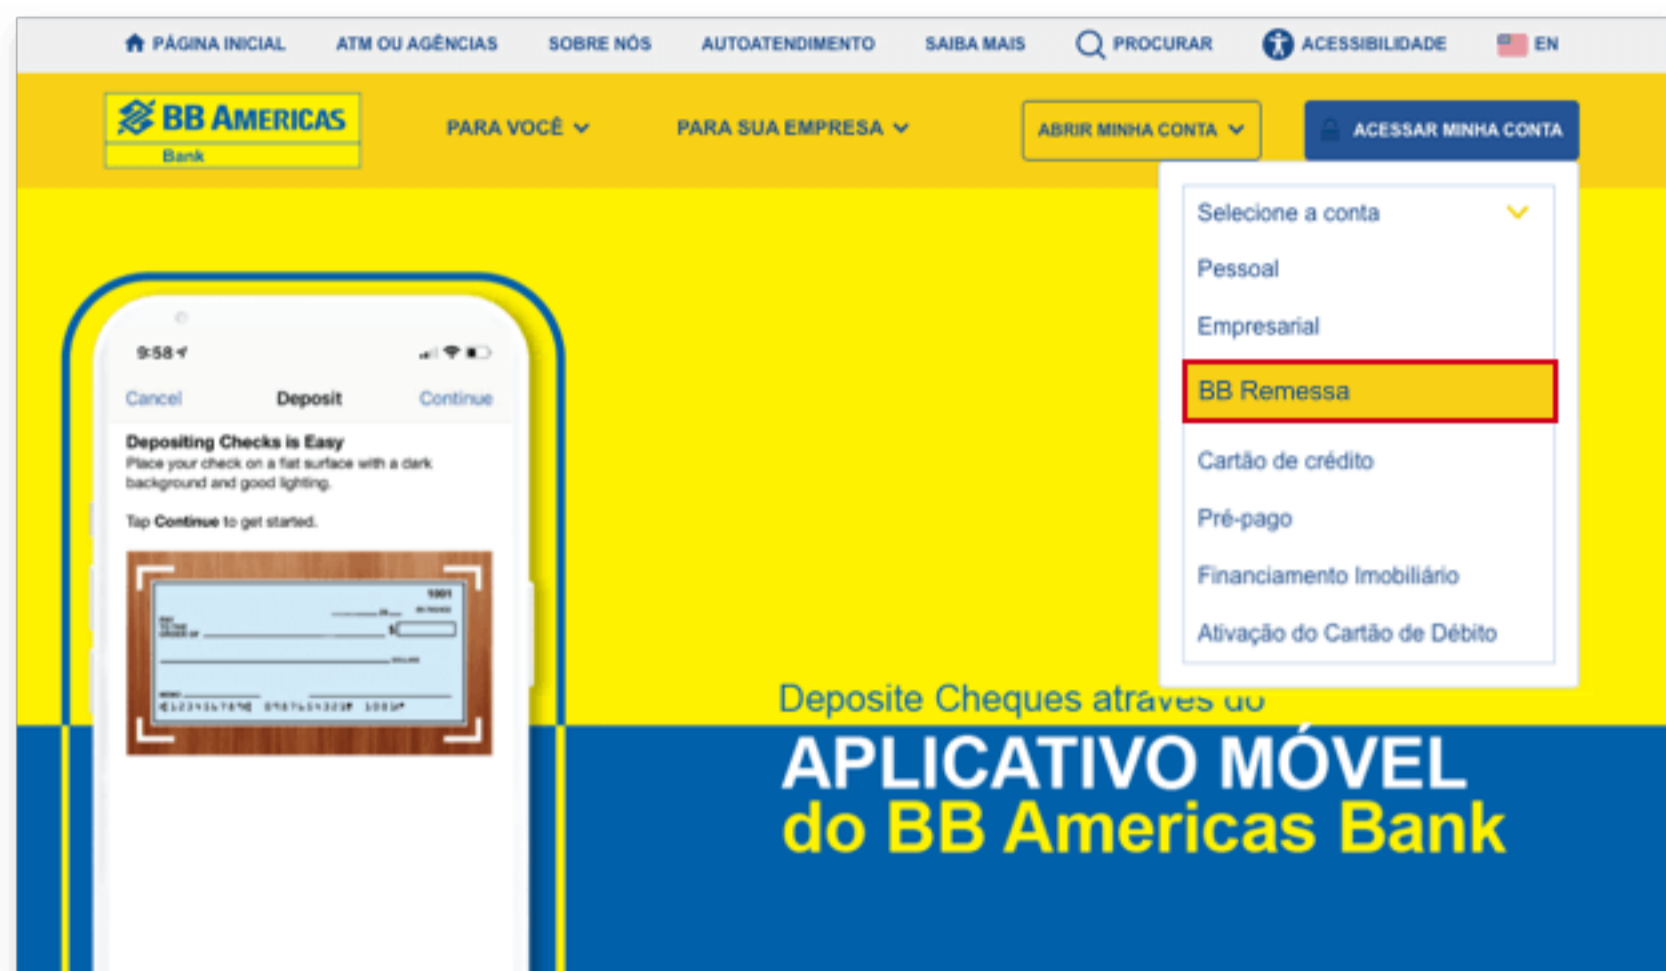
PÁGINA INICIAL ATM OU AGÊNCIAS SOBRE NÓS AUTOATENDIMENTO SAIBA MAIS PROCURAR ACESSIBILIDADE EN

BB AMERICAS Bank

PARA VOCÊ PARA SUA EMPRESA ABRIR MINHA CONTA ACESSAR MINHA CONTA

Selecione a conta
Pessoal
Empresarial
BB Remessa
Cartão de crédito
Pré-pago
Financiamento Imobiliário
Ativação do Cartão de Débito

9:58

Cancel Deposit Continue

Depositing Checks is Easy
Place your check on a flat surface with a dark background and good lighting.

Tap Continue to get started.

1001

Deposite Cheques através do
APLICATIVO MÓVEL
do BB Americas Bank